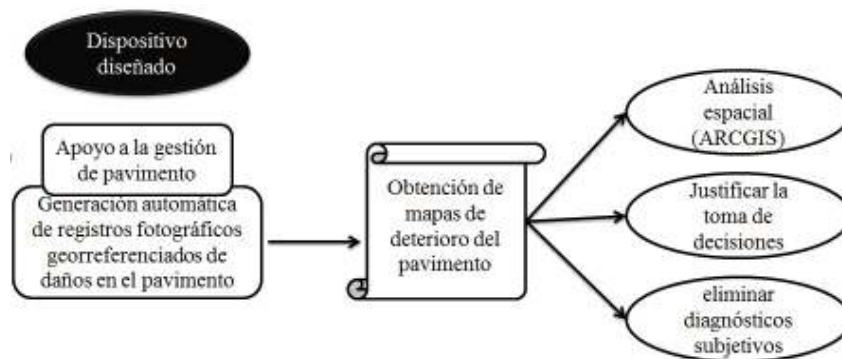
Dispositivo diseñado

Apoyo a la gestión de pavimento

Generación automática de registros fotográficos georreferenciados de daños en el pavimento

Obtención de mapas de deterioro del pavimento

Análisis espacial (ARCGIS)

Justificar la toma de decisiones

eliminar diagnósticos subjetivos